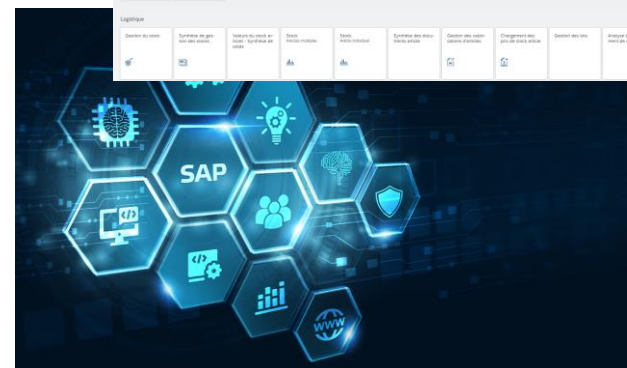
Logistique

Gestion du stock

Synthèse de gestion des stocks

Valeurs du stock en cours - Synthèse de stock

Stock
Articles multiples

Stock
Article individuel

Synthèse des documents article

Gestion des valorisations d'articles

Changement des prix de stock article

Gestion des lots

Analyse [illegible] ment de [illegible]

SAP

www